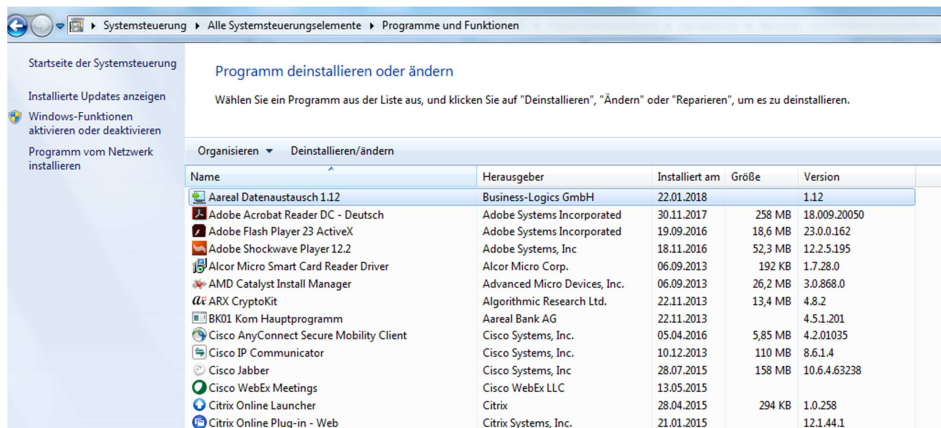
Systemsteuerung ▸ Alle Systemsteuerungselemente ▸ Programme und Funktionen

Startseite der Systemsteuerung

Installierte Updates anzeigen

Windows-Funktionen aktivieren oder deaktivieren

Programm vom Netzwerk installieren

Programm deinstallieren oder ändern

Wählen Sie ein Programm aus der Liste aus, und klicken Sie auf "Deinstallieren", "Ändern" oder "Reparieren", um es zu deinstallieren.

Organisieren ▾ Deinstallieren/ändern

| Name | Herausgeber | Installiert am | Größe | Version |
|---|---|---|---|---|
| Aareal Datenaustausch 1.12 | Business-Logics GmbH | 22.01.2018 | | 1.12 |
| Adobe Acrobat Reader DC - Deutsch | Adobe Systems Incorporated | 30.11.2017 | 258 MB | 18.009.20050 |
| Adobe Flash Player 23 ActiveX | Adobe Systems Incorporated | 19.09.2016 | 18,6 MB | 23.0.0.162 |
| Adobe Shockwave Player 12.2 | Adobe Systems, Inc | 18.11.2016 | 52,3 MB | 12.2.5.195 |
| Alcor Micro Smart Card Reader Driver | Alcor Micro Corp. | 06.09.2013 | 192 KB | 1.7.28.0 |
| AMD Catalyst Install Manager | Advanced Micro Devices, Inc. | 06.09.2013 | 26,2 MB | 3.0.868.0 |
| ARX CryptoKit | Algorithmic Research Ltd. | 22.11.2013 | 13,4 MB | 4.8.2 |
| BK01 Kom Hauptprogramm | Aareal Bank AG | 22.11.2013 | | 4.5.1.201 |
| Cisco AnyConnect Secure Mobility Client | Cisco Systems, Inc. | 05.04.2016 | 5,85 MB | 4.2.01035 |
| Cisco IP Communicator | Cisco Systems, Inc. | 10.12.2013 | 110 MB | 8.6.1.4 |
| Cisco Jabber | Cisco Systems, Inc | 28.07.2015 | 158 MB | 10.6.4.63238 |
| Cisco WebEx Meetings | Cisco WebEx LLC | 13.05.2015 | | |
| Citrix Online Launcher | Citrix | 28.04.2015 | 294 KB | 1.0.258 |
| Citrix Online Plug-in - Web | Citrix Systems, Inc. | 21.01.2015 | | 12.1.44.1 |